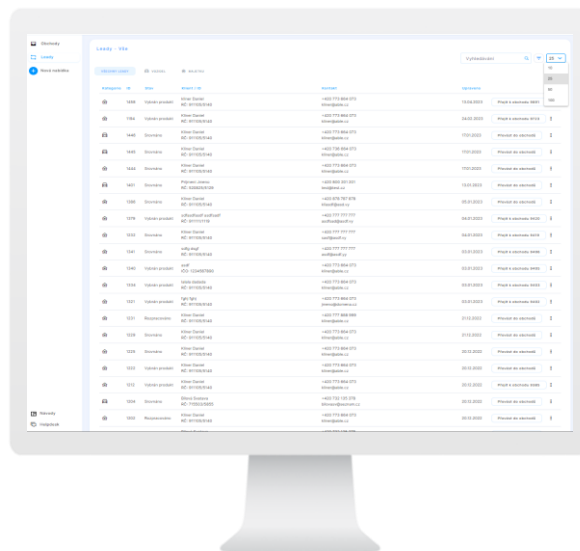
Obchody
Leady
Nová nabídka

Leady - Vše

Vyhledávání
25
10
25
50
100

| Kategorie | ID | Stav | Jméno / IČ | Kontakt | Vytvořeno | |
|---|---|---|---|---|---|---|
| | 1489 | Vydaná prodejní | Kihan Daniel IČ: 01105/0140 | +420 773 864 073 kihan@atie.cz | 13.04.2023 | Převést do obchodů |
| | 1164 | Vydaná prodejní | Kihan Daniel IČ: 01105/0140 | +420 773 864 073 kihan@atie.cz | 04.05.2023 | Převést do obchodů |
| | 1440 | Otevřeno | Kihan Daniel IČ: 01105/0140 | +420 773 864 073 kihan@atie.cz | 17.01.2023 | Převést do obchodů |
| | 1445 | Otevřeno | Kihan Daniel IČ: 01105/0140 | +420 736 864 073 kihan@atie.cz | 17.01.2023 | Převést do obchodů |
| | 1444 | Otevřeno | Kihan Daniel IČ: 01105/0140 | +420 773 864 073 kihan@atie.cz | 17.01.2023 | Převést do obchodů |
| | 1401 | Otevřeno | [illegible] | +420 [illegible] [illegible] | 13.12.2023 | Převést do obchodů |
| | 1395 | Otevřeno | Kihan Daniel IČ: 01105/0140 | +420 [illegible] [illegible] | 05.01.2023 | Převést do obchodů |
| | 1378 | Vydaná prodejní | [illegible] | +420 777 777 777 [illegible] | 04.01.2023 | Převést do obchodů |
| | 1343 | Otevřeno | Kihan Daniel IČ: 01105/0140 | +420 777 777 777 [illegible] | 04.01.2023 | Převést do obchodů |
| | 1341 | Otevřeno | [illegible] IČ: 01105/0140 | +420 777 777 777 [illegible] | 03.01.2023 | Převést do obchodů |
| | 1340 | Vydaná prodejní | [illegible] IČO: 1234567890 | +420 773 864 073 kihan@atie.cz | 03.01.2023 | Převést do obchodů |
| | 1334 | Vydaná prodejní | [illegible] IČ: 01105/0140 | +420 773 864 073 kihan@atie.cz | 03.01.2023 | Převést do obchodů |
| | 1331 | Vydaná prodejní | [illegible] IČ: 01105/0140 | +420 773 864 073 kihan@atie.cz | 03.01.2023 | Převést do obchodů |
| | 1331 | Rozpracováno | Kihan Daniel IČ: 01105/0140 | +420 777 888 888 kihan@atie.cz | 01.12.2022 | Převést do obchodů |
| | 1328 | Otevřeno | Kihan Daniel IČ: 01105/0140 | +420 773 864 073 kihan@atie.cz | 30.12.2022 | Převést do obchodů |
| | 1326 | Otevřeno | Kihan Daniel IČ: 01105/0140 | +420 773 864 073 kihan@atie.cz | 30.12.2022 | Převést do obchodů |
| | 1322 | Vydaná prodejní | Kihan Daniel IČ: 01105/0140 | +420 773 864 073 kihan@atie.cz | 30.12.2022 | Převést do obchodů |
| | 1312 | Vydaná prodejní | Kihan Daniel IČ: 01105/0140 | +420 773 864 073 kihan@atie.cz | 30.12.2022 | Převést do obchodů |
| | 1304 | Otevřeno | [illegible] IČ: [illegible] | +420 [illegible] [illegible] | 30.12.2022 | Převést do obchodů |
| | 1303 | Rozpracováno | Kihan Daniel IČ: 01105/0140 | +420 773 864 073 kihan@atie.cz | 30.12.2022 | Převést do obchodů |

Nástroje
Nápověda